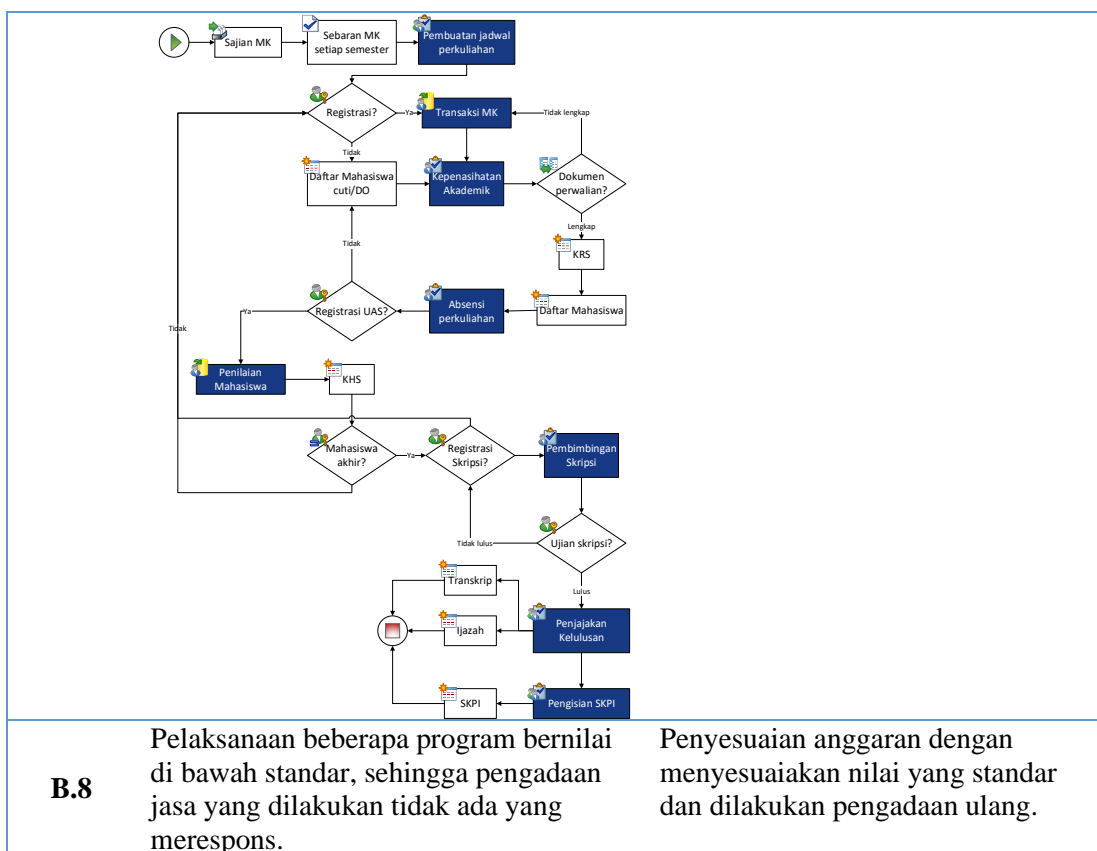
Sajian MK

Sebaran MK setiap semester

Pembuatan jadwal perkuliahan

Registrasi?

Ya

Transaksi MK

Tidak lengkap

Tidak

Daftar Mahasiswa cuti/DO

Kepenasihatan Akademik

Dokumen perwalian?

Lengkap

KRS

Tidak

Registrasi UAS?

Ya

Absensi perkuliahan

Daftar Mahasiswa

Tidak

Penilaian Mahasiswa

KHS

Mahasiswa akhir?

Ya

Registrasi Skripsi?

Pembimbingan Skripsi

Tidak lulus

Ujian skripsi?

Lulus

Transkrip

Ijazah

Penjajakan Kelulusan

SKPI

Pengisian SKPI

| B.8 | Pelaksanaan beberapa program bernilai di bawah standar, sehingga pengadaan jasa yang dilakukan tidak ada yang merespons. | Penyesuaian anggaran dengan menyesuaiakan nilai yang standar dan dilakukan pengadaan ulang. |
|---|---|---|